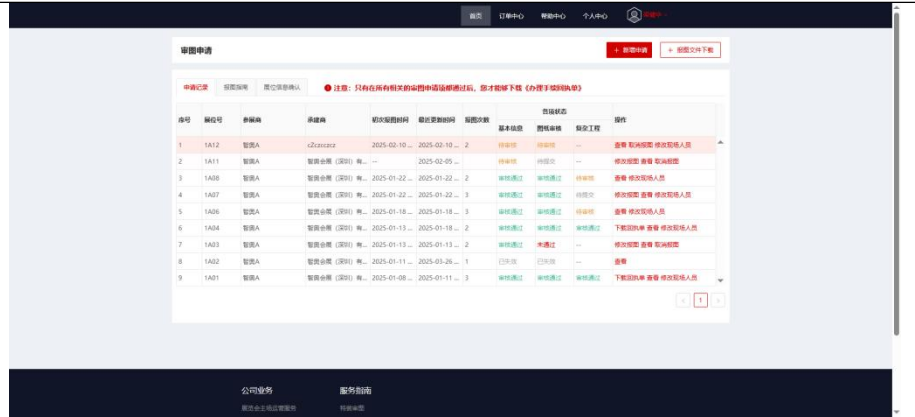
首页 订单中心 帮助中心 个人中心 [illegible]

审图申请

+ 新增申请 + 报图文件下载

申请记录 报图指南 展位信息确认

注意：只有在所有相关的审图申请都通过后，您才能够下载《办理手续回执单》

| 序号 | 展位号 | 参展商 | 承建商 | 初次报图时间 | 最近更新时间 | 报图次数 | 审核状态 基本信息 | 审核状态 图纸审核 | 审核状态 特装工程 | 操作 |
|---|---|---|---|---|---|---|---|---|---|---|
| 1 | 1A12 | 智展A | cZczczcz | 2025-02-10 ... | 2025-02-10 ... | 2 | 待审核 | 待审核 | -- | 查看 取消报图 修改现场人员 |
| 2 | 1A11 | 智展A | 智展会展（深圳）有... | -- | 2025-02-05 ... | | 待审核 | 待提交 | -- | 修改报图 查看 取消报图 |
| 3 | 1A08 | 智展A | 智展会展（深圳）有... | 2025-01-22 ... | 2025-01-22 ... | 3 | 审核通过 | 审核通过 | 待审核 | 查看 修改现场人员 |
| 4 | 1A07 | 智展A | 智展会展（深圳）有... | 2025-01-22 ... | 2025-01-22 ... | 3 | 审核通过 | 审核通过 | 待提交 | 修改报图 查看 修改现场人员 |
| 5 | 1A06 | 智展A | 智展会展（深圳）有... | 2025-01-18 ... | 2025-01-18 ... | 3 | 审核通过 | 审核通过 | 待审核 | 查看 修改现场人员 |
| 6 | 1A04 | 智展A | 智展会展（深圳）有... | 2025-01-13 ... | 2025-01-18 ... | 2 | 审核通过 | 审核通过 | 审核通过 | 下载回执单 查看 修改现场人员 |
| 7 | 1A03 | 智展A | 智展会展（深圳）有... | 2025-01-13 ... | 2025-01-13 ... | 2 | 审核通过 | 未通过 | -- | 修改报图 查看 修改现场人员 |
| 8 | 1A02 | 智展A | 智展会展（深圳）有... | 2025-01-11 ... | 2025-03-26 ... | 1 | 已失效 | 已失效 | -- | 查看 |
| 9 | 1A01 | 智展A | 智展会展（深圳）有... | 2025-01-08 ... | 2025-01-11 ... | 3 | 审核通过 | 审核通过 | 审核通过 | 下载回执单 查看 修改现场人员 |

< 1 >

公司业务 服务指南
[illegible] 报图